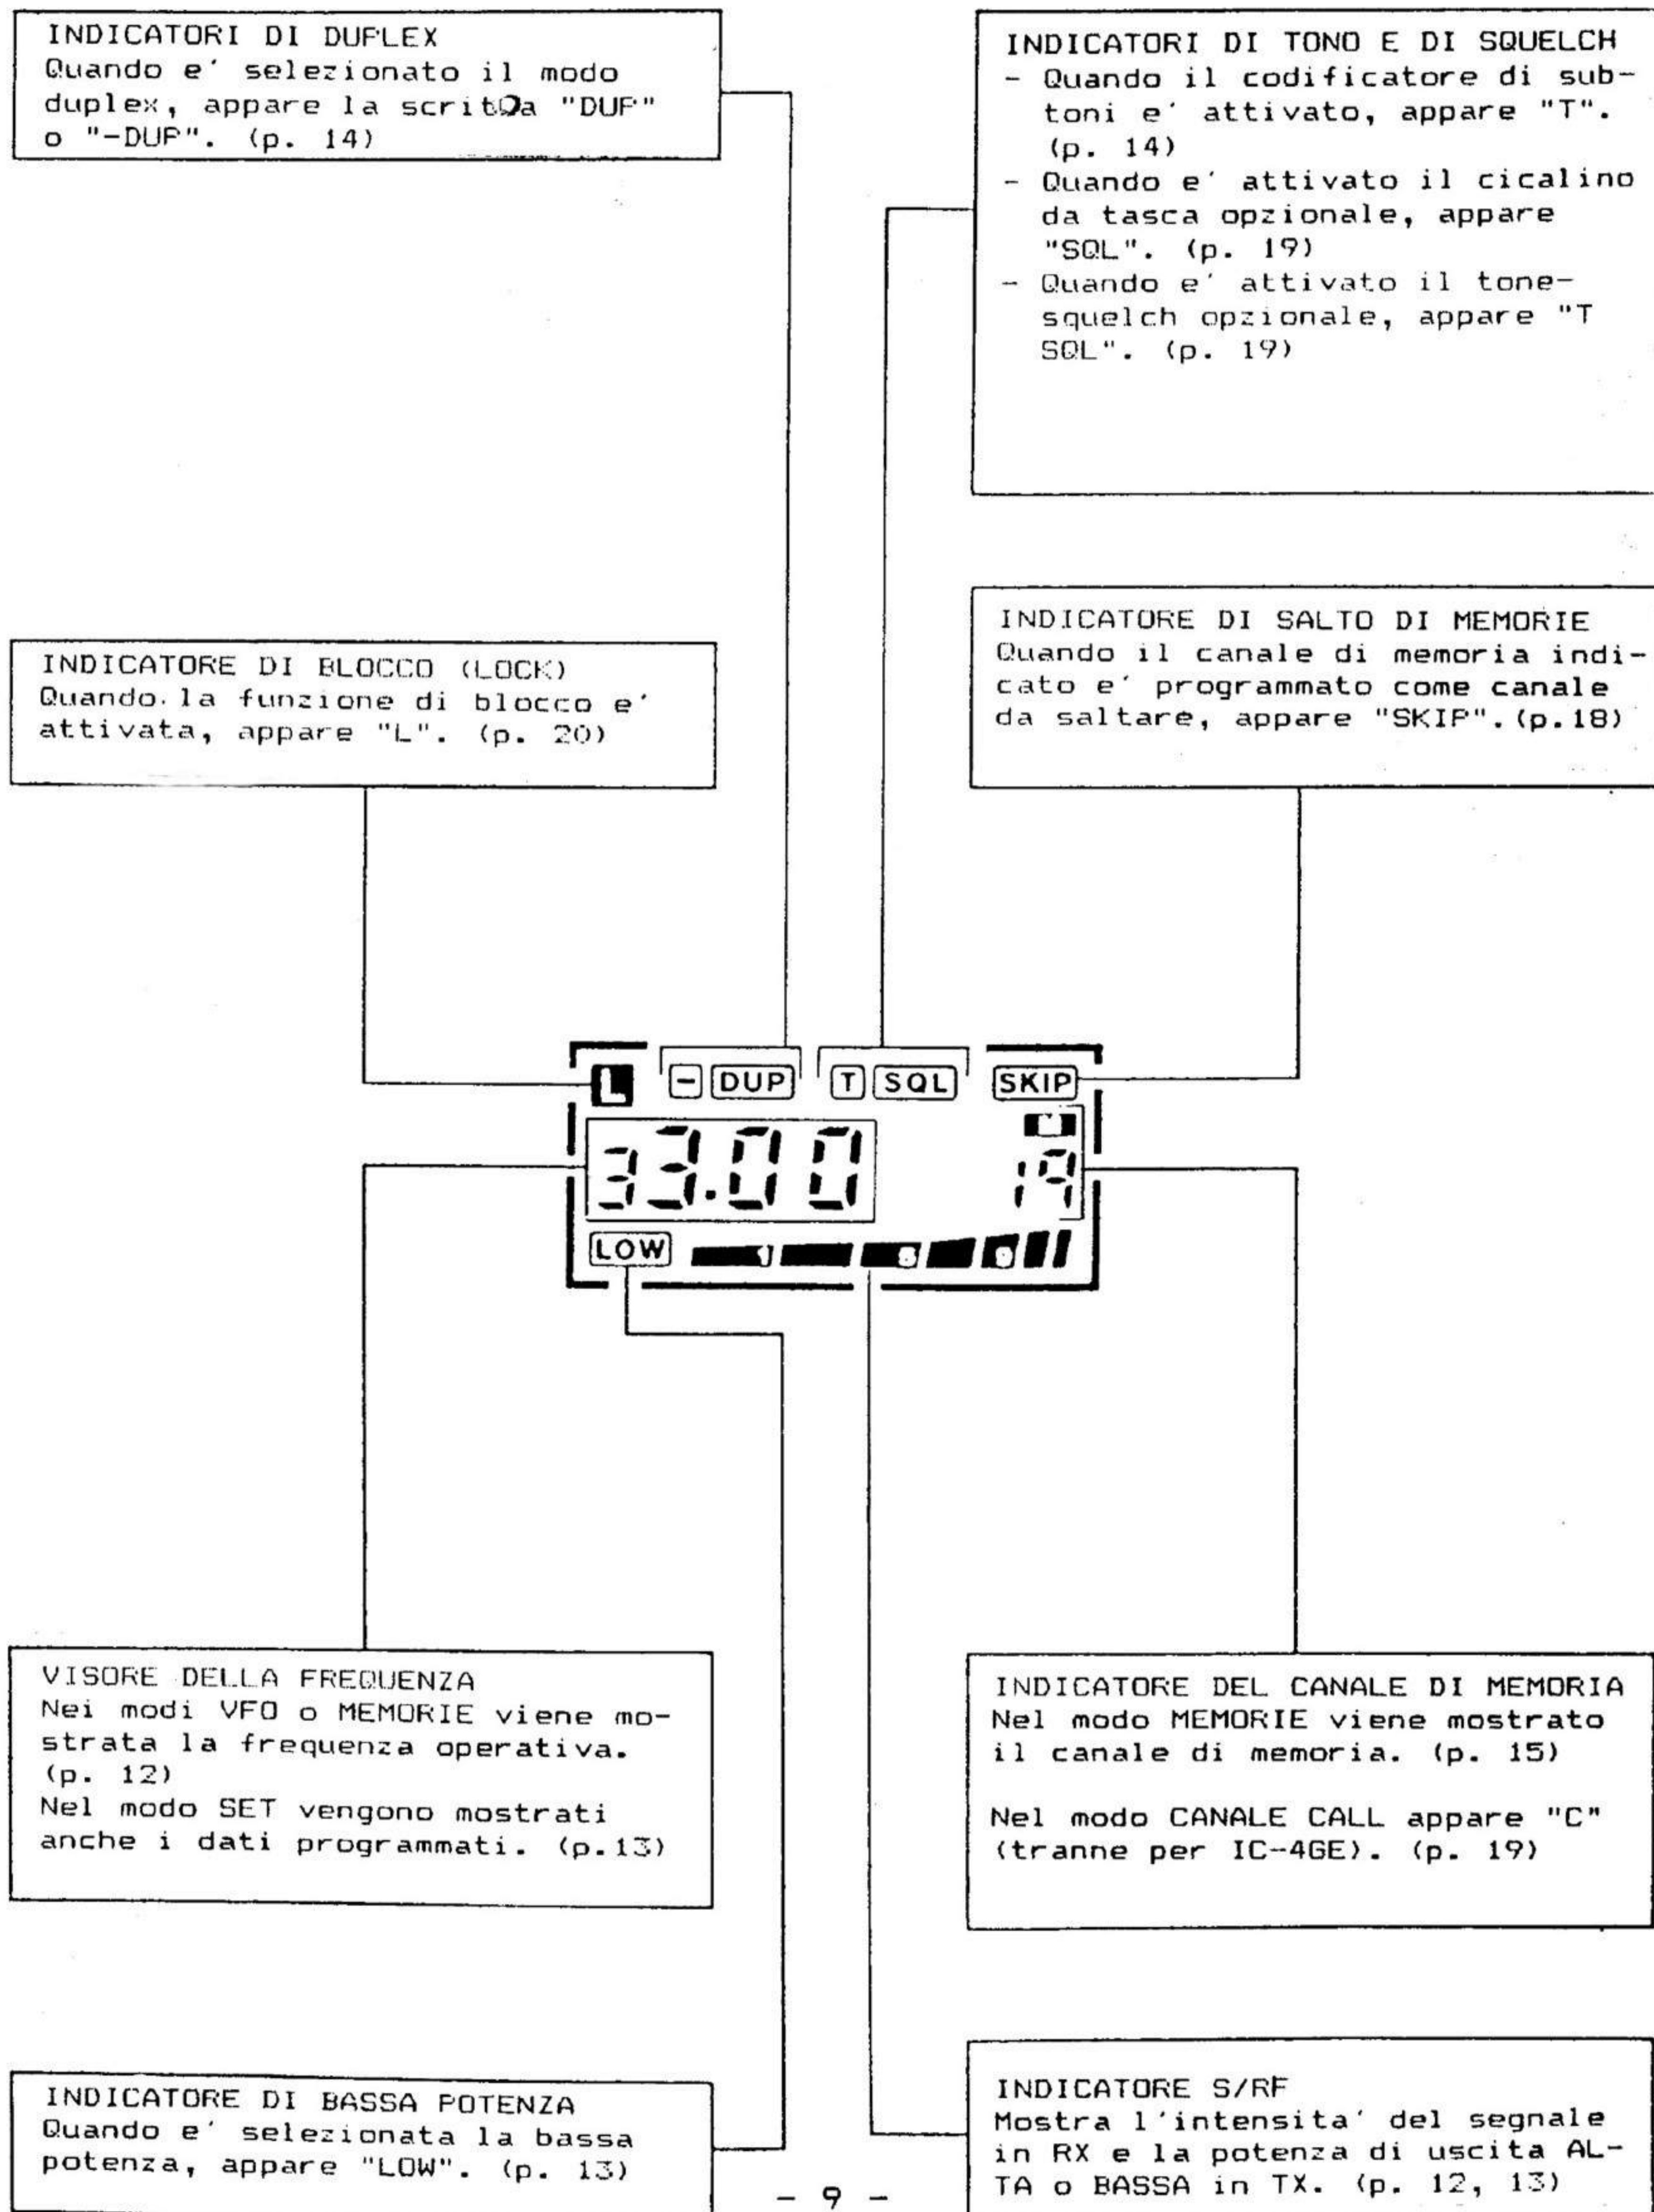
INDICATORI DI DUPLEX
Quando e' selezionato il modo duplex, appare la scritta "DUP" o "-DUP". (p. 14)

INDICATORI DI TONO E DI SQUELCH
- Quando il codificatore di subtoni e' attivato, appare "T". (p. 14)
- Quando e' attivato il cicalino da tasca opzionale, appare "SQL". (p. 19)
- Quando e' attivato il tone-squelch opzionale, appare "T SQL". (p. 19)

INDICATORE DI BLOCCO (LOCK)
Quando la funzione di blocco e' attivata, appare "L". (p. 20)

INDICATORE DI SALTO DI MEMORIE
Quando il canale di memoria indicato e' programmato come canale da saltare, appare "SKIP".(p.18)

L
- DUP
T SQL
SKIP
33.00
19
LOW

VISORE DELLA FREQUENZA
Nei modi VFO o MEMORIE viene mostrata la frequenza operativa. (p. 12)
Nel modo SET vengono mostrati anche i dati programmati. (p.13)

INDICATORE DEL CANALE DI MEMORIA
Nel modo MEMORIE viene mostrato il canale di memoria. (p. 15)

Nel modo CANALE CALL appare "C" (tranne per IC-4GE). (p. 19)

INDICATORE DI BASSA POTENZA
Quando e' selezionata la bassa potenza, appare "LOW". (p. 13)

- 9 -

INDICATORE S/RF
Mostra l'intensita' del segnale in RX e la potenza di uscita ALTA o BASSA in TX. (p. 12, 13)